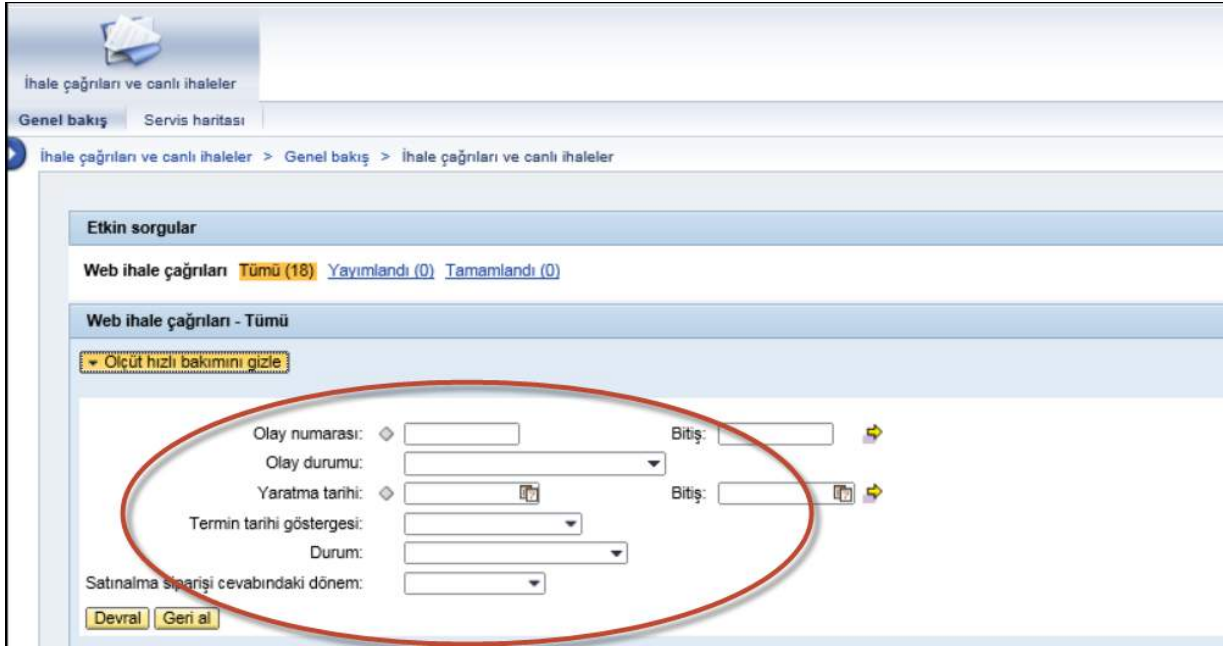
İhale çağrıları ve canlı ihaleler

Genel bakış | Servis haritası

İhale çağrıları ve canlı ihaleler > Genel bakış > İhale çağrıları ve canlı ihaleler

Etkin sorgular

Web ihale çağrıları Tümü (18) Yayımlandı (0) Tamamlandı (0)

Web ihale çağrıları - Tümü

Ölçüt hızlı bakımını gizle

Olay numarası: Bitiş:
Olay durumu:
Yaratma tarihi: Bitiş:
Termin tarihi göstergesi:
Durum:
Satınalma siparişi cevabındaki dönem:

Devral Geri al